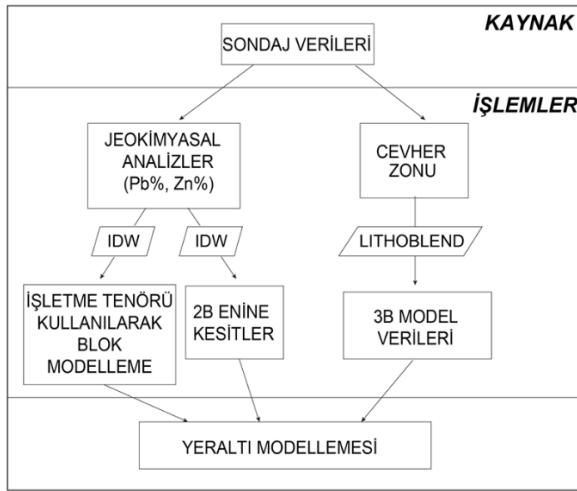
KAYNAK

SONDAJ VERİLERİ

İŞLEMLER

JEOKİMYASAL ANALİZLER (Pb%, Zn%)

CEVHER ZONU

IDW

IDW

LITHOBLEND

İŞLETME TENÖRÜ KULLANILARAK BLOK MODELLEME

2B ENİNE KESİTLER

3B MODEL VERİLERİ

YERALTI MODELLEMESİ